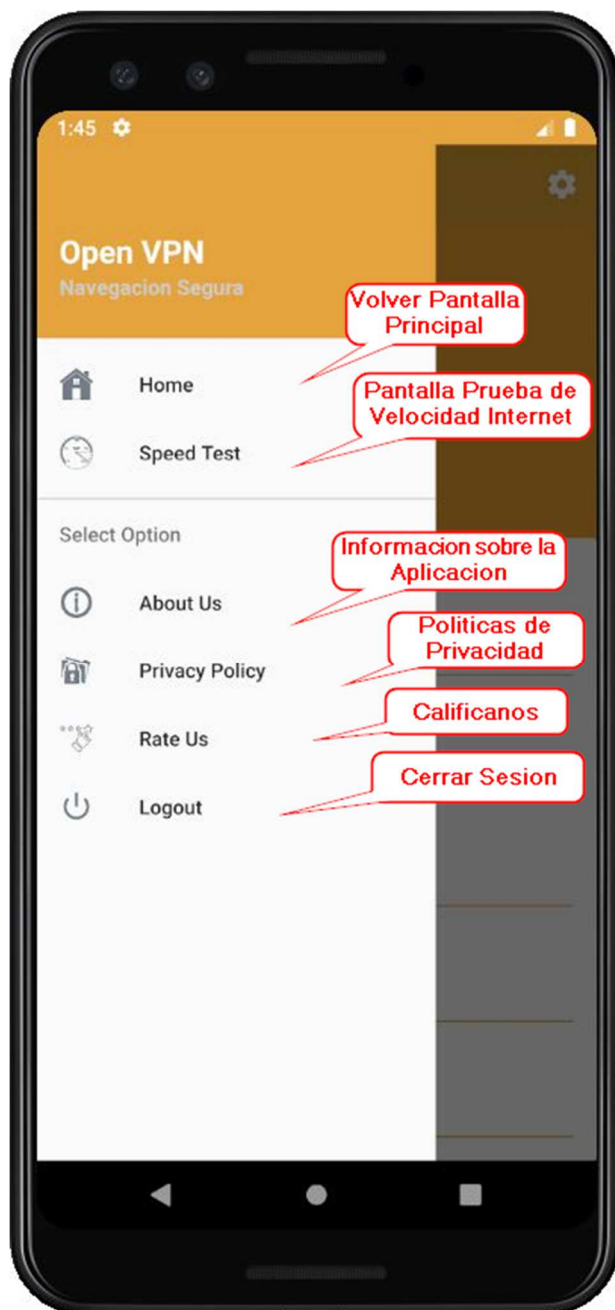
1:45

Open VPN
Navegacion Segura

Volver Pantalla Principal

Home

Pantalla Prueba de Velocidad Internet

Speed Test

Select Option

Informacion sobre la Aplicacion

About Us

Politicas de Privacidad

Privacy Policy

Calificanos

Rate Us

Cerrar Sesion

Logout